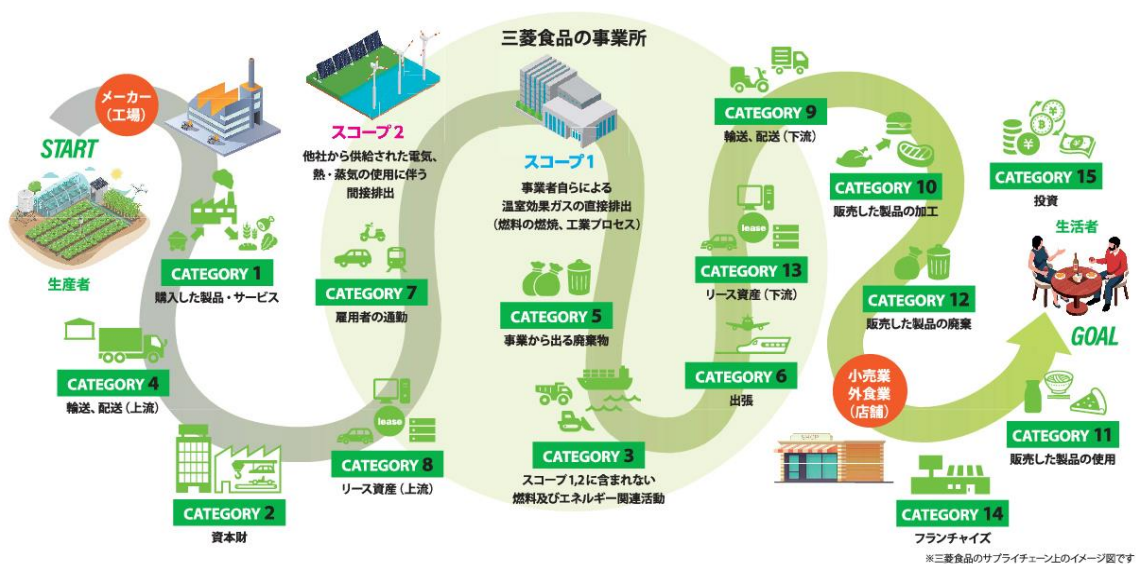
三菱食品の事業所

メーカー（工場）

START

生産者

スコープ2
他社から供給された電気、熱・蒸気の使用に伴う間接排出

スコープ1
事業者自らによる温室効果ガスの直接排出（燃料の燃焼、工業プロセス）

CATEGORY 1
購入した製品・サービス

CATEGORY 4
輸送、配送（上流）

CATEGORY 2
資本財

CATEGORY 7
雇用者の通勤

lease

CATEGORY 8
リース資産（上流）

CATEGORY 5
事業から出る廃棄物

CATEGORY 3
スコープ1,2に含まれない燃料及びエネルギー関連活動

CATEGORY 9
輸送、配送（下流）

lease

CATEGORY 13
リース資産（下流）

CATEGORY 6
出張

CATEGORY 10
販売した製品の加工

CATEGORY 12
販売した製品の廃棄

小売業
外食業
（店舗）

SHOP

CATEGORY 14
フランチャイズ

CATEGORY 15
投資

生活者

GOAL

CATEGORY 11
販売した製品の使用

※三菱食品のサプライチェーン上のイメージ図です